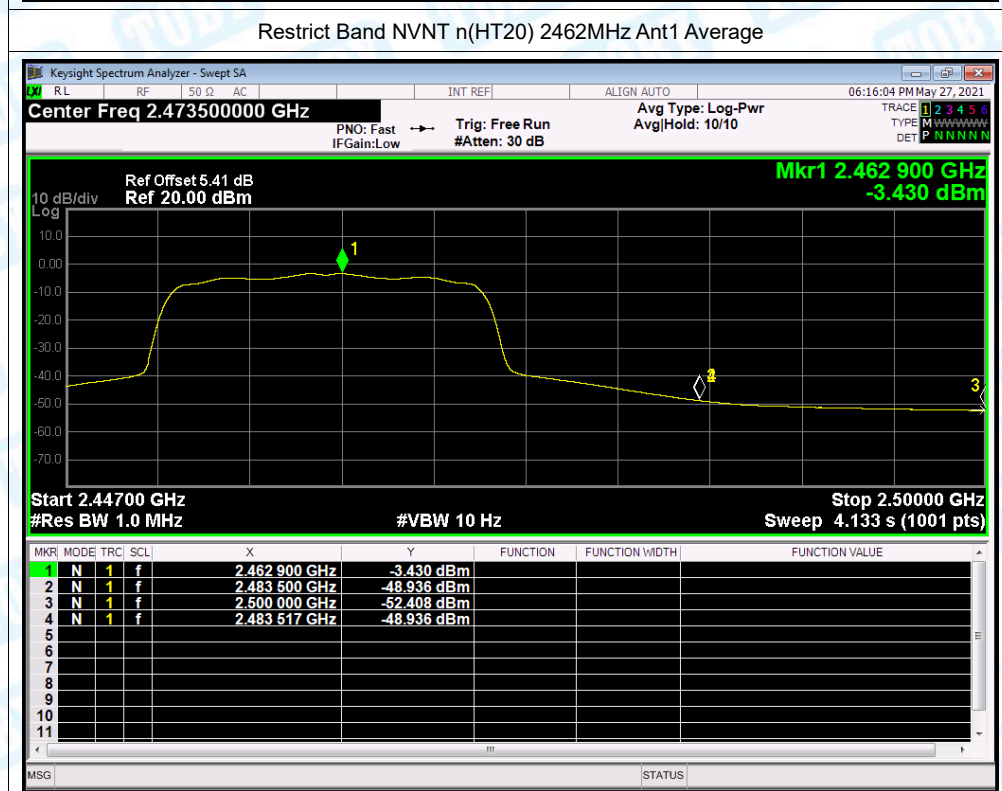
Restrict Band NVNT n(HT20) 2462MHz Ant1 Average

Keysight Spectrum Analyzer - Swept SA

RL RF 50 Ω AC INT REF ALIGN AUTO 06:16:04 PM May 27, 2021

Center Freq 2.473500000 GHz

PNO: Fast IFGain:Low

Trig: Free Run #Atten: 30 dB

Avg Type: Log-Pwr Avg|Hold: 10/10

TRACE 1 2 3 4 5 6 TYPE M WWWWW DET P N N N N N

Ref Offset 5.41 dB
10 dB/div Ref 20.00 dBm
Log

Mkr1 2.462 900 GHz
-3.430 dBm

10.0
0.00
-10.0
-20.0
-30.0
-40.0
-50.0
-60.0
-70.0

1
4
3

Start 2.44700 GHz
#Res BW 1.0 MHz
#VBW 10 Hz
Stop 2.50000 GHz
Sweep 4.133 s (1001 pts)

| MKR | MODE | TRC | SCL | X | Y | FUNCTION | FUNCTION WIDTH | FUNCTION VALUE |
|---|---|---|---|---|---|---|---|---|
| 1 | N | 1 | f | 2.462 900 GHz | -3.430 dBm | | | |
| 2 | N | 1 | f | 2.483 500 GHz | -48.936 dBm | | | |
| 3 | N | 1 | f | 2.500 000 GHz | -52.408 dBm | | | |
| 4 | N | 1 | f | 2.483 517 GHz | -48.936 dBm | | | |
| 5 | | | | | | | | |
| 6 | | | | | | | | |
| 7 | | | | | | | | |
| 8 | | | | | | | | |
| 9 | | | | | | | | |
| 10 | | | | | | | | |
| 11 | | | | | | | | |

MSG STATUS